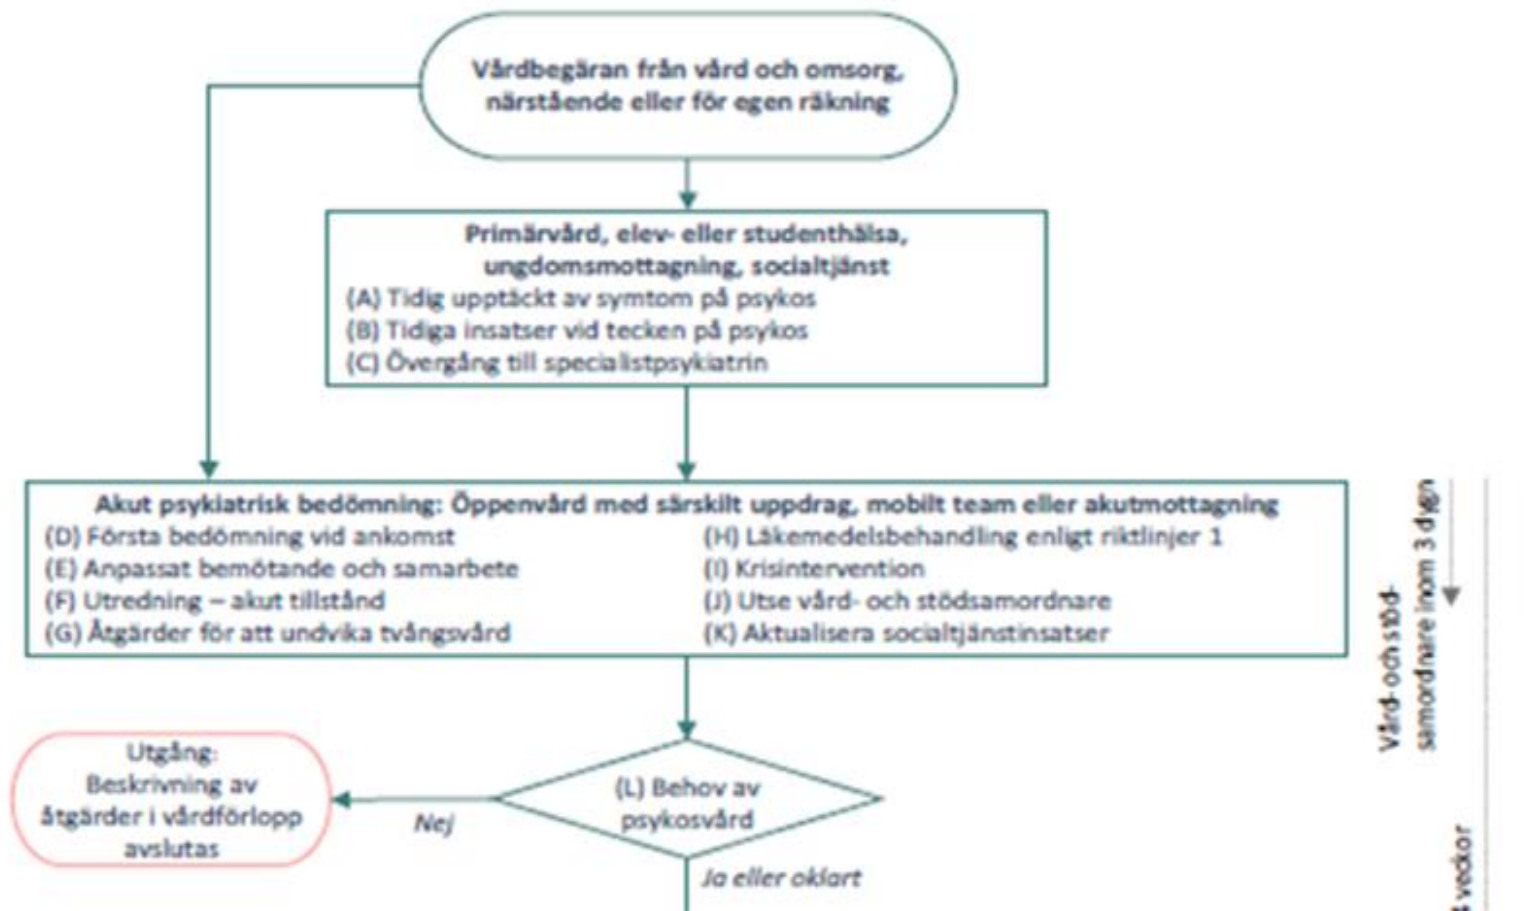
Vårdbegäran från vård och omsorg, närstående eller för egen räkning

Primärvård, elev- eller studenthälsa, ungdomsmottagning, socialtjänst
(A) Tidig upptäckt av symtom på psykos
(B) Tidiga insatser vid tecken på psykos
(C) Övergång till specialistpsykiatrin

Akut psykiatrisk bedömning: Öppenvård med särskilt uppdrag, mobilt team eller akutmottagning
(D) Första bedömning vid ankomst
(E) Anpassat bemötande och samarbete
(F) Utredning – akut tillstånd
(G) Åtgärder för att undvika tvångsvård
(H) Läkemedelsbehandling enligt riktlinjer 1
(I) Krisintervention
(J) Utse vård- och stödsamordnare
(K) Aktualisera socialtjänstinsatser

Vård- och stöd-samordnare inom 3 dygn

Utgång: Beskrivning av åtgärder i vårdförlopp avslutas

Nej

(L) Behov av psykosvård

Ja eller oklart

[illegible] veckor